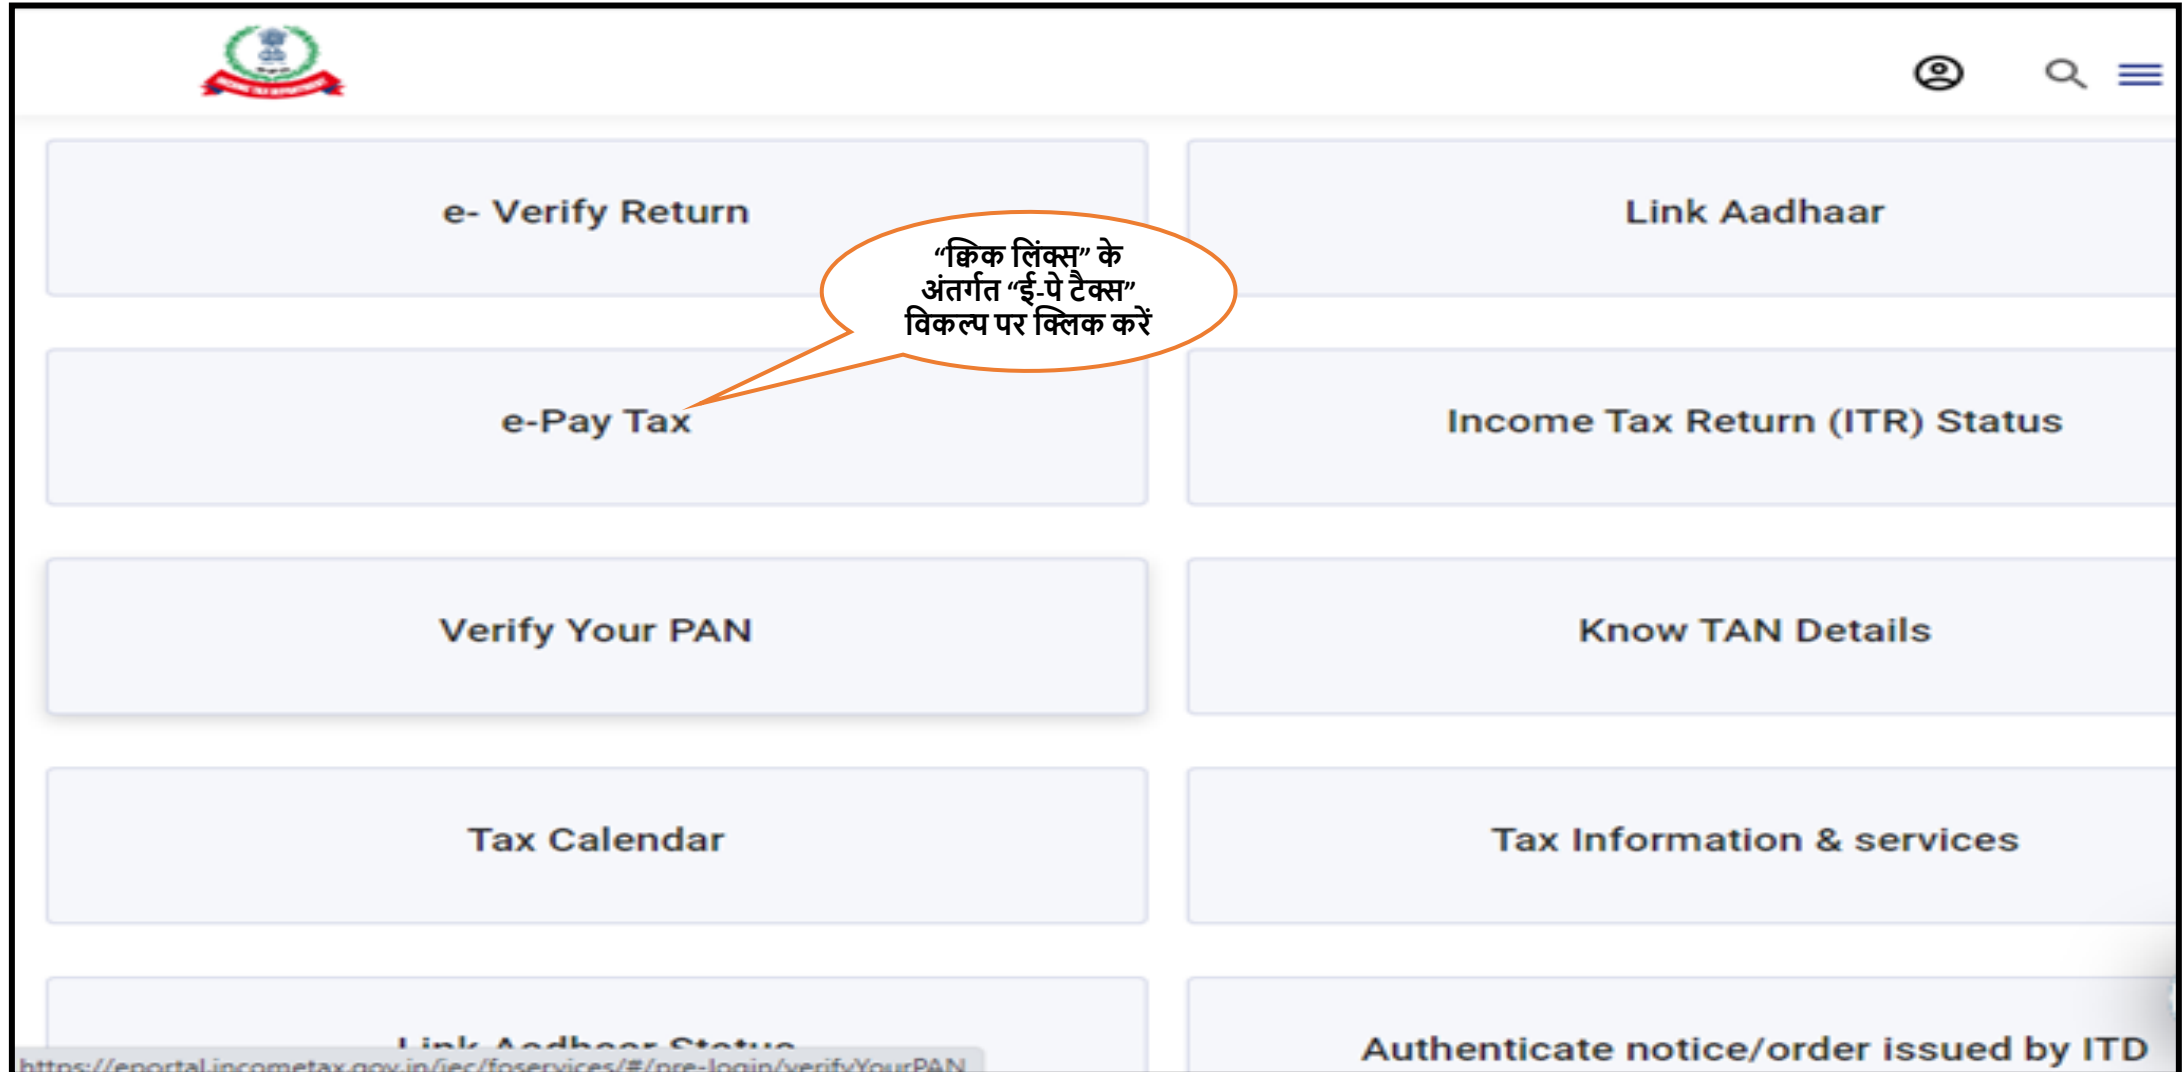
e- Verify Return

Link Aadhaar

"क्किक लिंक्स" के अंतर्गत "ई-पे टैक्स" विकल्प पर क्लिक करें

e-Pay Tax

Income Tax Return (ITR) Status

Verify Your PAN

Know TAN Details

Tax Calendar

Tax Information & services

Link Aadhaar Status

Authenticate notice/order issued by ITD

https://eportal.incometax.gov.in/iec/foservices/#/pre-login/verifyYourPAN